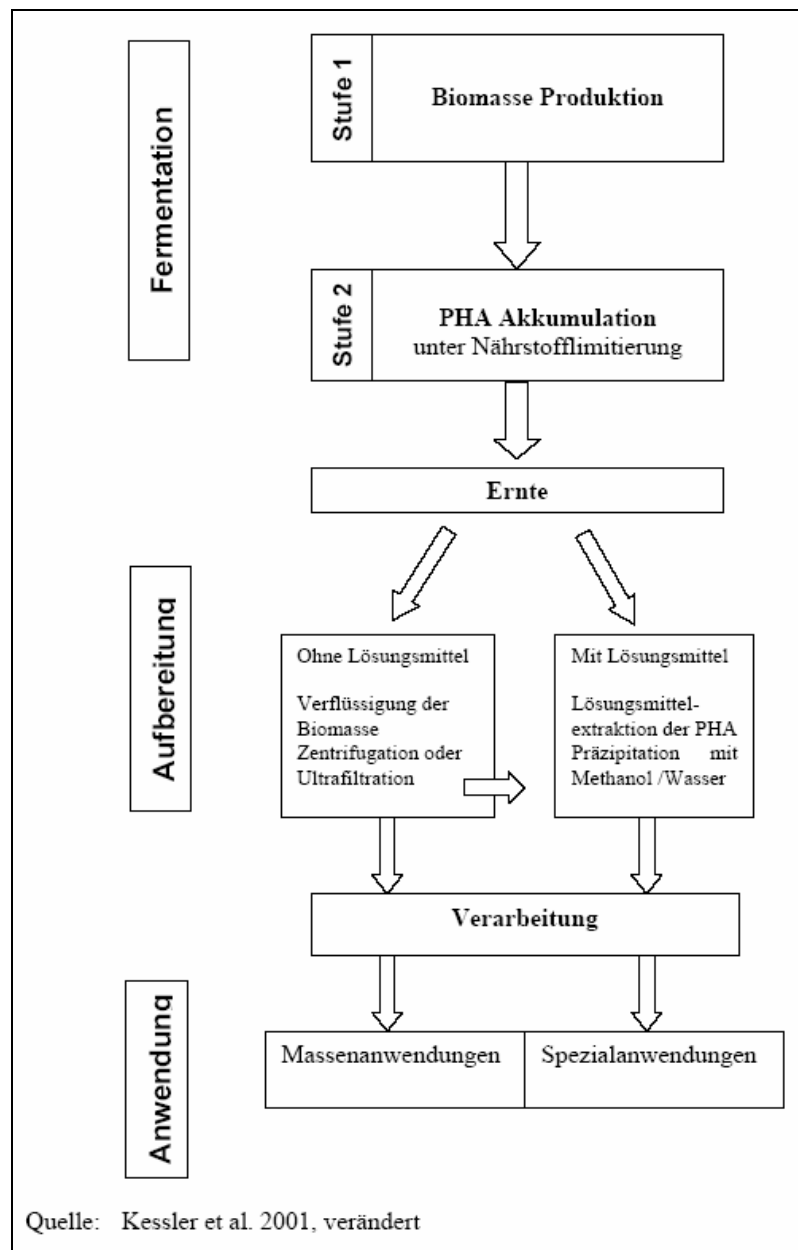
Fermentation

Stufe 1

Biomasse Produktion

Stufe 2

PHA Akkumulation unter Nährstofflimitierung

Ernte

Aufbereitung

Ohne Lösungsmittel

Verflüssigung der Biomasse Zentrifugation oder Ultrafiltration

Mit Lösungsmittel

Lösungsmittelextraktion der PHA Präzipitation mit Methanol /Wasser

Verarbeitung

Anwendung

Massenanwendungen

Spezialanwendungen

Quelle: Kessler et al. 2001, verändert